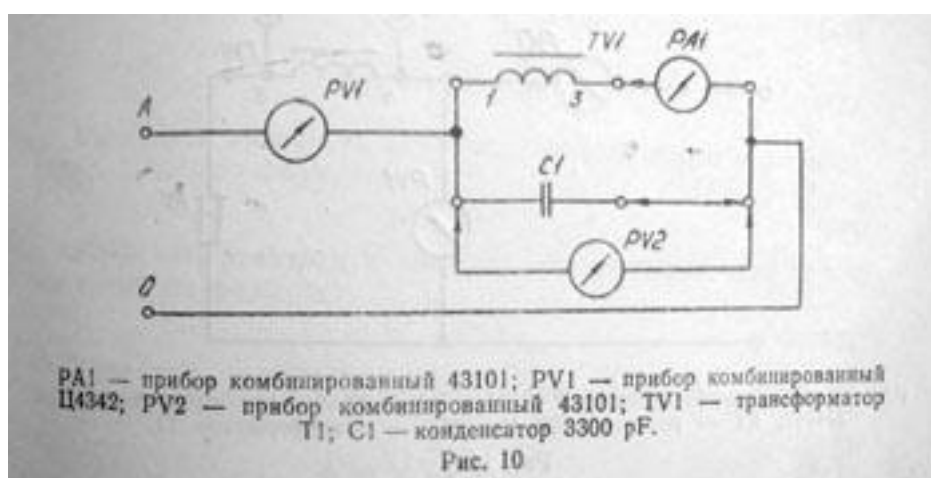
A

PV1

1

3

TV1

PA1

C1

PV2

0

PA1 — прибор комбинированный 43101; PV1 — прибор комбинированный Ц4342; PV2 — прибор комбинированный 43101; TV1 — трансформатор T1; C1 — конденсатор 3300 pF.

Рис. 10